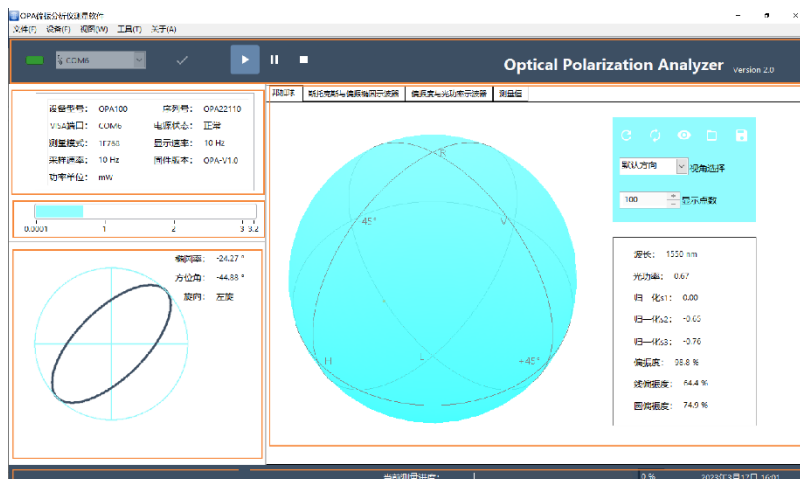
OPA偏振分析仪测量软件

文件(F) 设备(E) 视图(W) 工具(T) 关于(A)

COM6

Optical Polarization Analyzer Version 2.0

| 设备型号: | OPA100 | 序列号: | OPA22110 |
|---|---|---|---|
| VISA端口: | COM6 | 电源状态: | 正常 |
| 测量模式: | 1f788 | 显示速率: | 10 Hz |
| 采样速率: | 10 Hz | 固件版本: | OPA-V1.0 |
| 功率单位: | mW | | |

0.0001 1 2 3 3.2

椭圆率: -24.27 °
方位角: -44.88 °
旋向: 左旋

邦加球 | 斯托克斯与偏振角图示波器 | 偏振度与光功率示波器 | 测量值

R
45°
V
H
L
+45°

默认方向 视角选择

100 显示点数

波长: 1550 nm
光功率: 0.67
归一化s1: 0.00
归一化s2: -0.65
归一化s3: -0.76
偏振度: 98.8 %
线偏振度: 64.4 %
圆偏振度: 74.9 %

当前测量进度: 0% 2023年3月17日 16:01